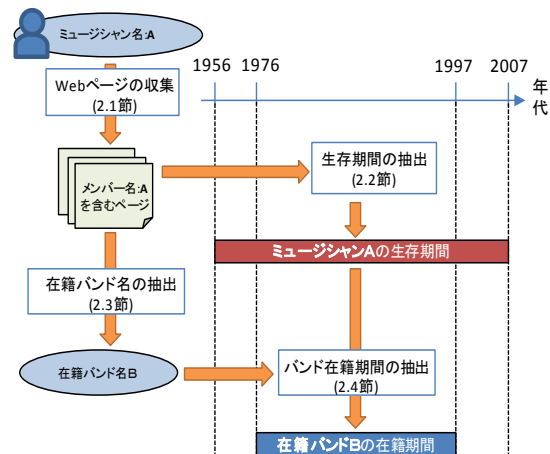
ミュージシャン名:A

Webページの収集
(2.1節)

1956 1976 1997 2007

年代

メンバー名:Aを含むページ

生存期間の抽出
(2.2節)

ミュージシャンAの生存期間

在籍バンド名の抽出
(2.3節)

在籍バンド名B

バンド在籍期間の抽出
(2.4節)

在籍バンドBの在籍期間